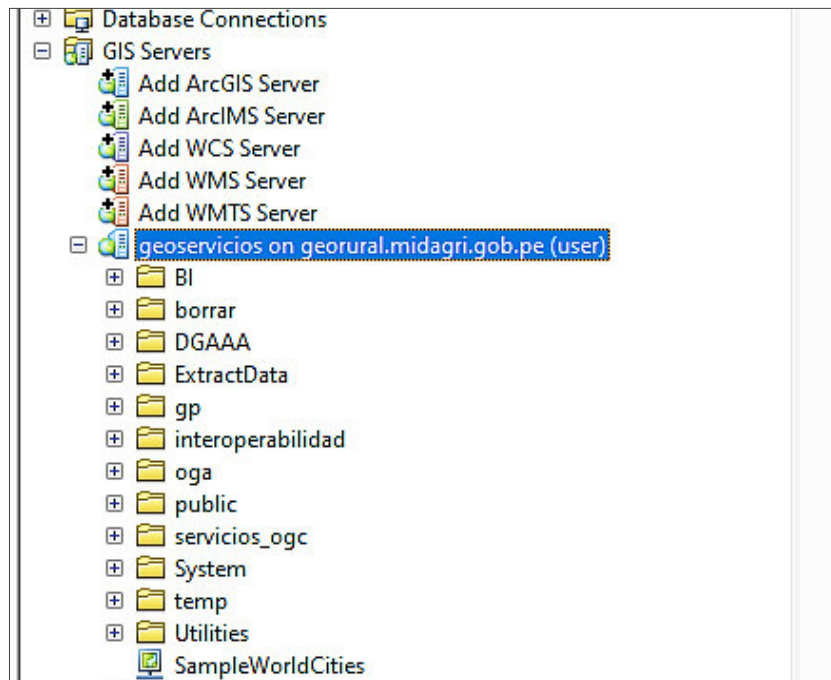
Database Connections
GIS Servers
Add ArcGIS Server
Add ArcIMS Server
Add WCS Server
Add WMS Server
Add WMTS Server
geoservicios on georural.midagri.gob.pe (user)
BI
borrar
DGAAA
ExtractData
gp
interoperabilidad
oga
public
servicios_ogc
System
temp
Utilities
SampleWorldCities